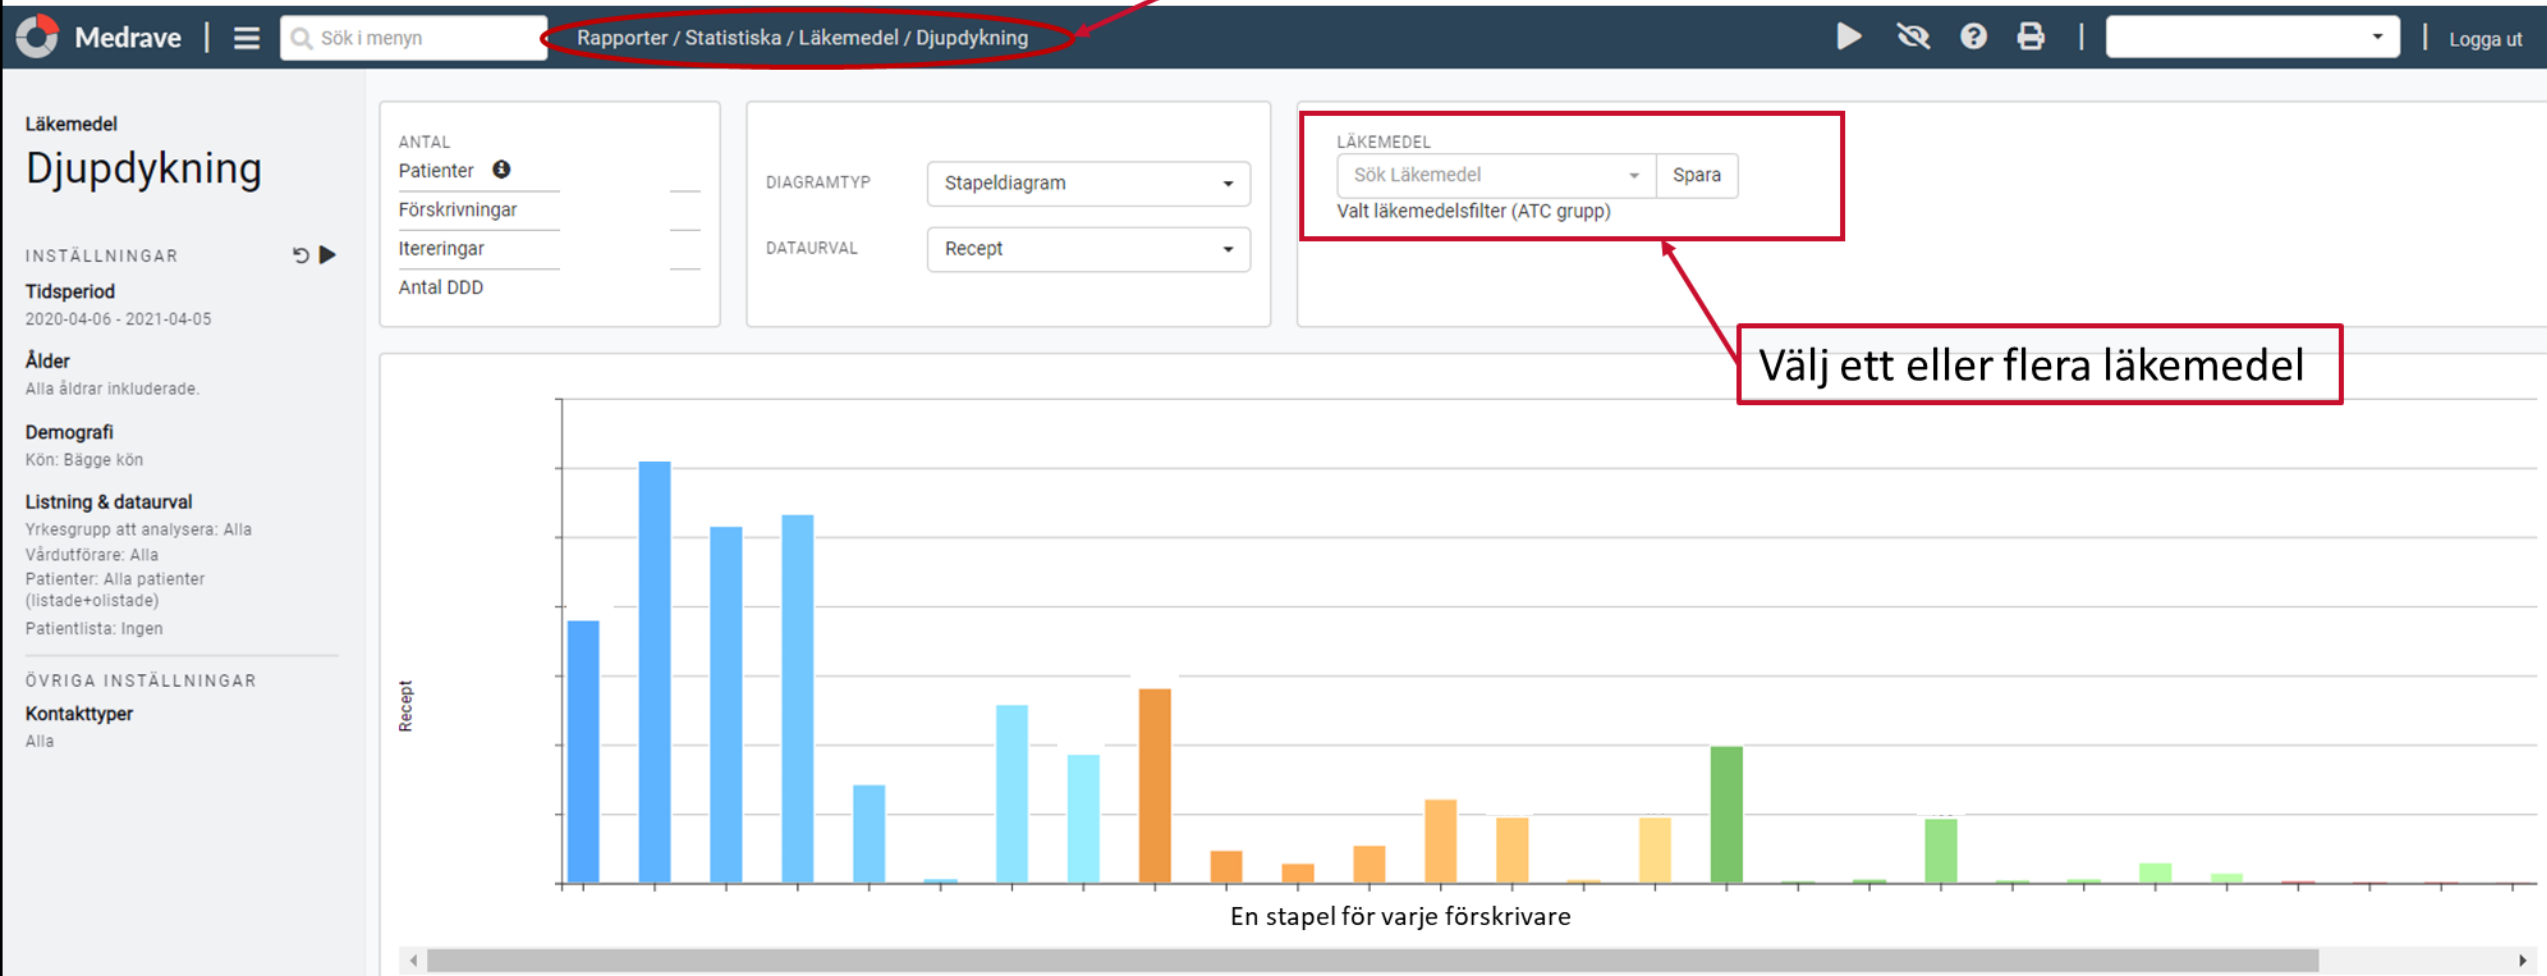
Medrave | Sök i menyn Rapporter / Statistiska / Läkemedel / Djupdykning Logga ut

Läkemedel
Djupdykning

INSTÄLLNINGAR
Tidsperiod
2020-04-06 - 2021-04-05
Ålder
Alla åldrar inkluderade.
Demografi
Kön: Bägge kön
Listning & dataurval
Yrkesgrupp att analysera: Alla
Vårdutförare: Alla
Patienter: Alla patienter (listade+olistade)
Patientlista: Ingen
ÖVRIGA INSTÄLLNINGAR
Kontakttyper
Alla

ANTAL
Patienter
Förskrivningar
Itereringar
Antal DDD

DIAGRAMTYP Stapeldiagram
DATAURVAL Recept

LÄKEMEDEL
Sök Läkemedel Spara
Valt läkemedelsfilter (ATC grupp)

Välj ett eller flera läkemedel

Recept

En stapel för varje förskrivare